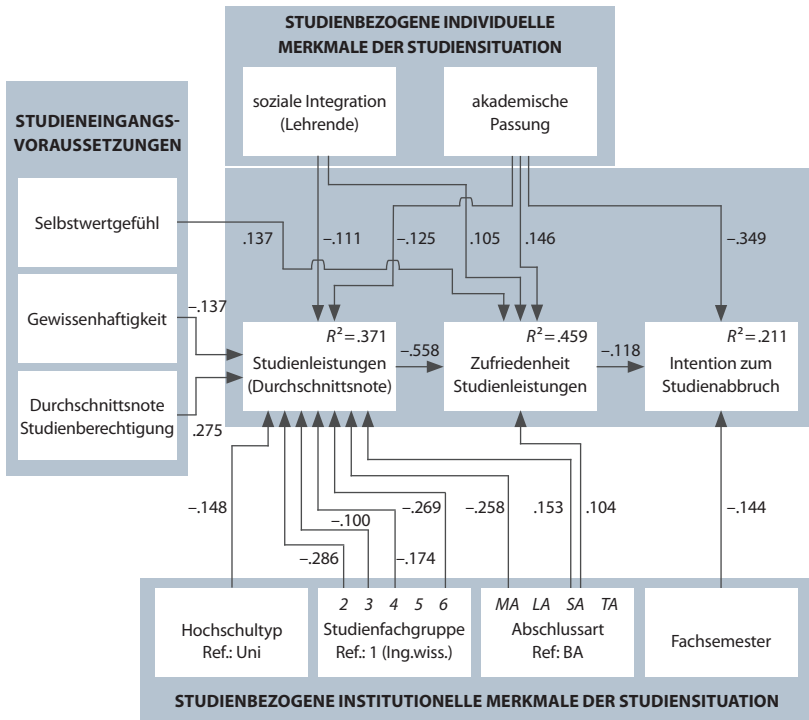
STUDIENBEZOGENE INDIVIDUELLE MERKMALE DER STUDIENSITUATION

soziale Integration (Lehrende)

akademische Passung

STUDIENEINGANGS-VORAUSSETZUNGEN

Selbstwertgefühl

Gewissenhaftigkeit

Durchschnittsnote Studienberechtigung

.137

–.111

–.125

.105

.146

–.349

–.137

.275

$R^2 = .371$
Studienleistungen (Durchschnittsnote)

–.558

$R^2 = .459$
Zufriedenheit Studienleistungen

–.118

$R^2 = .211$
Intention zum Studienabbruch

–.148

–.286

–.100

–.174

–.269

–.258

.153

.104

–.144

Hochschultyp
Ref.: Uni

2 3 4 5 6
Studienfachgruppe
Ref.: 1 (Ing.wiss.)

MA LA SA TA
Abschlussart
Ref: BA

Fachsemester

STUDIENBEZOGENE INSTITUTIONELLE MERKMALE DER STUDIENSITUATION